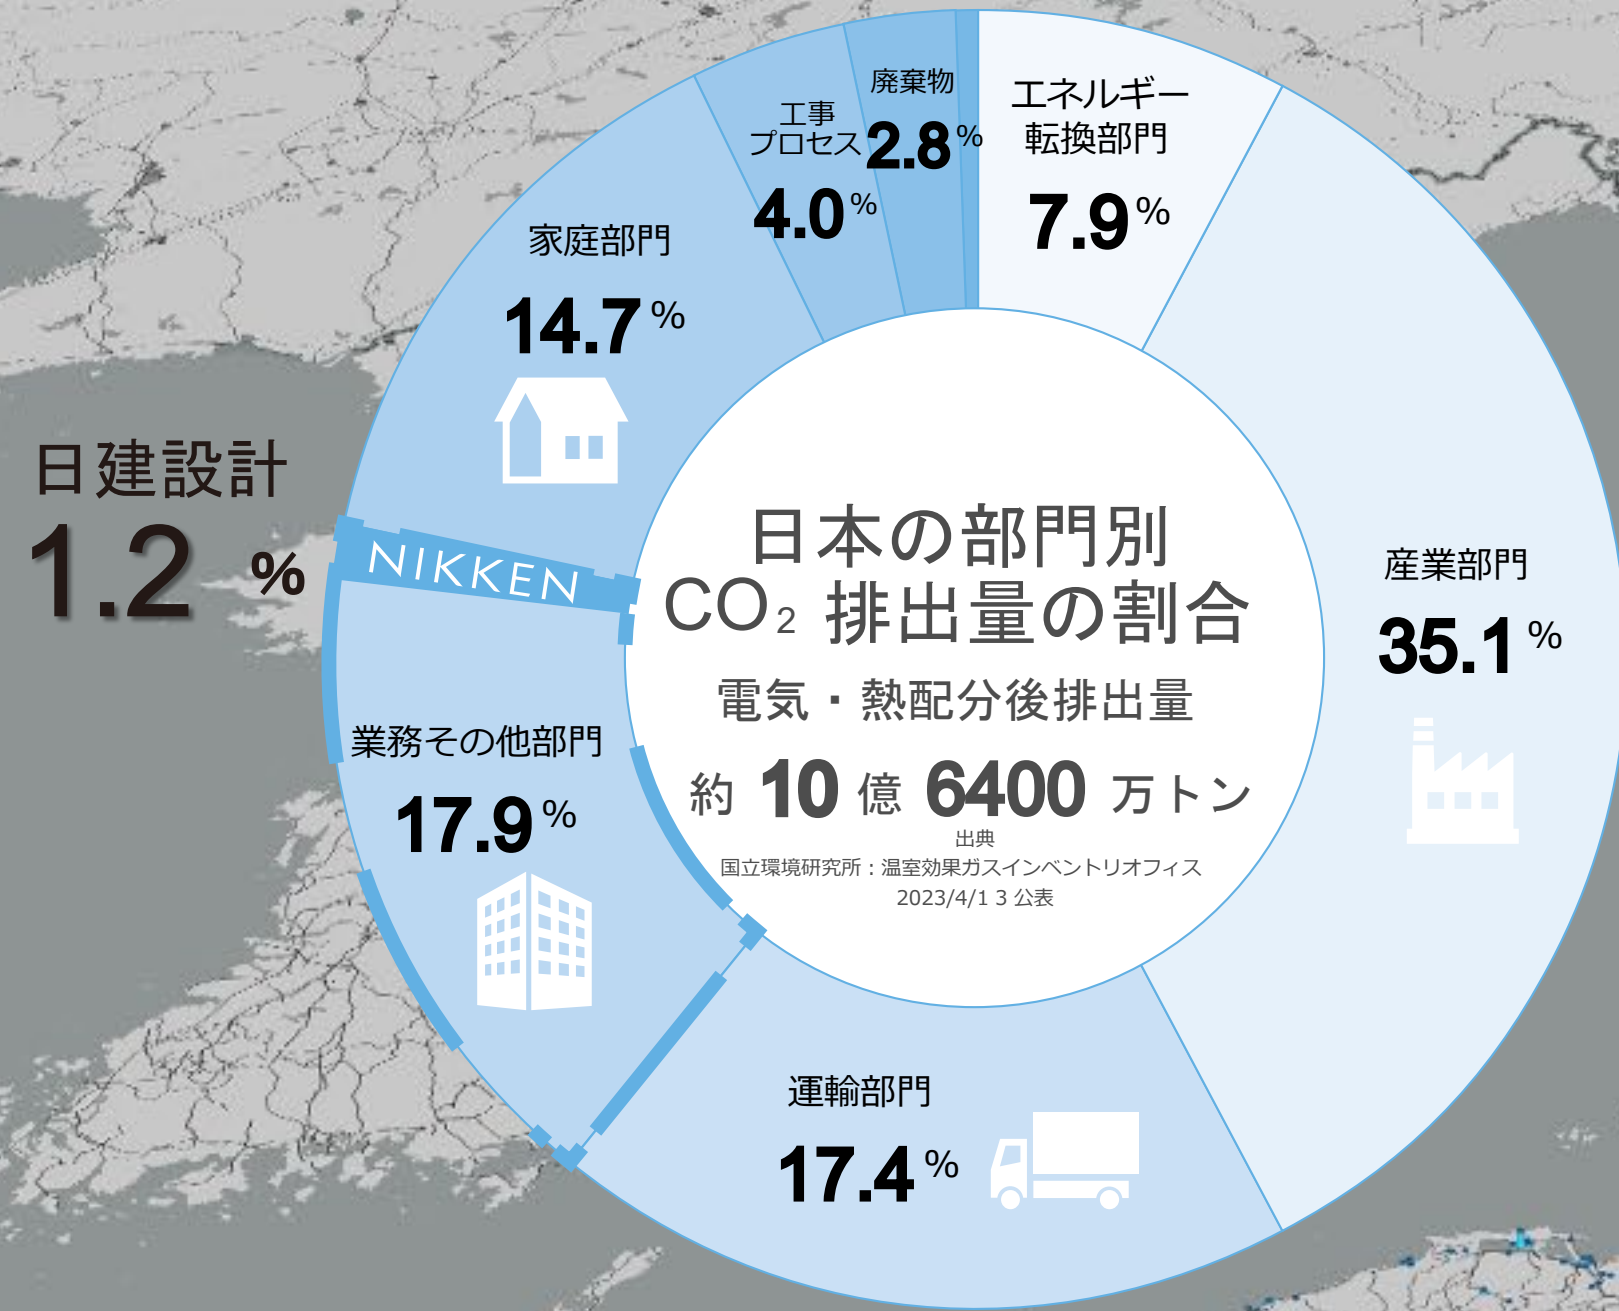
廃棄物
工事
プロセス
2.8%
4.0%
エネルギー
転換部門
7.9%
家庭部門
14.7%
日建設計
1.2 %
NIKKEN
日本の部門別
$CO_2$ 排出量の割合
電気・熱配分後排出量
約 10 億 6400 万トン
出典
国立環境研究所：温室効果ガスインベントリオフィス
2023/4/1 3 公表
産業部門
35.1%
業務その他部門
17.9%
運輸部門
17.4%